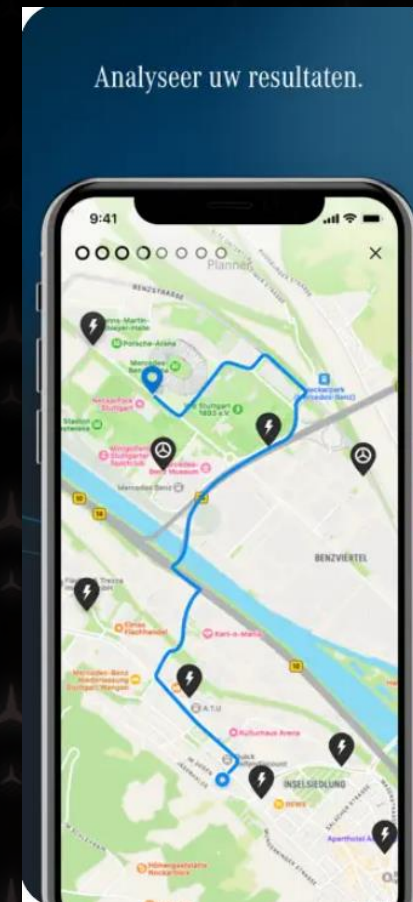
Analyseer uw resultaten.

9:41

Planner

×

BENZSTRASSE

Porsche-Arena

Mercedes-Benz

Neckarpark (Mercedes-Benz)

Mercedes-Benz Museum

BENZVIERTEL

Karl-s-Marke

Kulturhaus Arena

INSELSIEDLUNG

Aparthotel